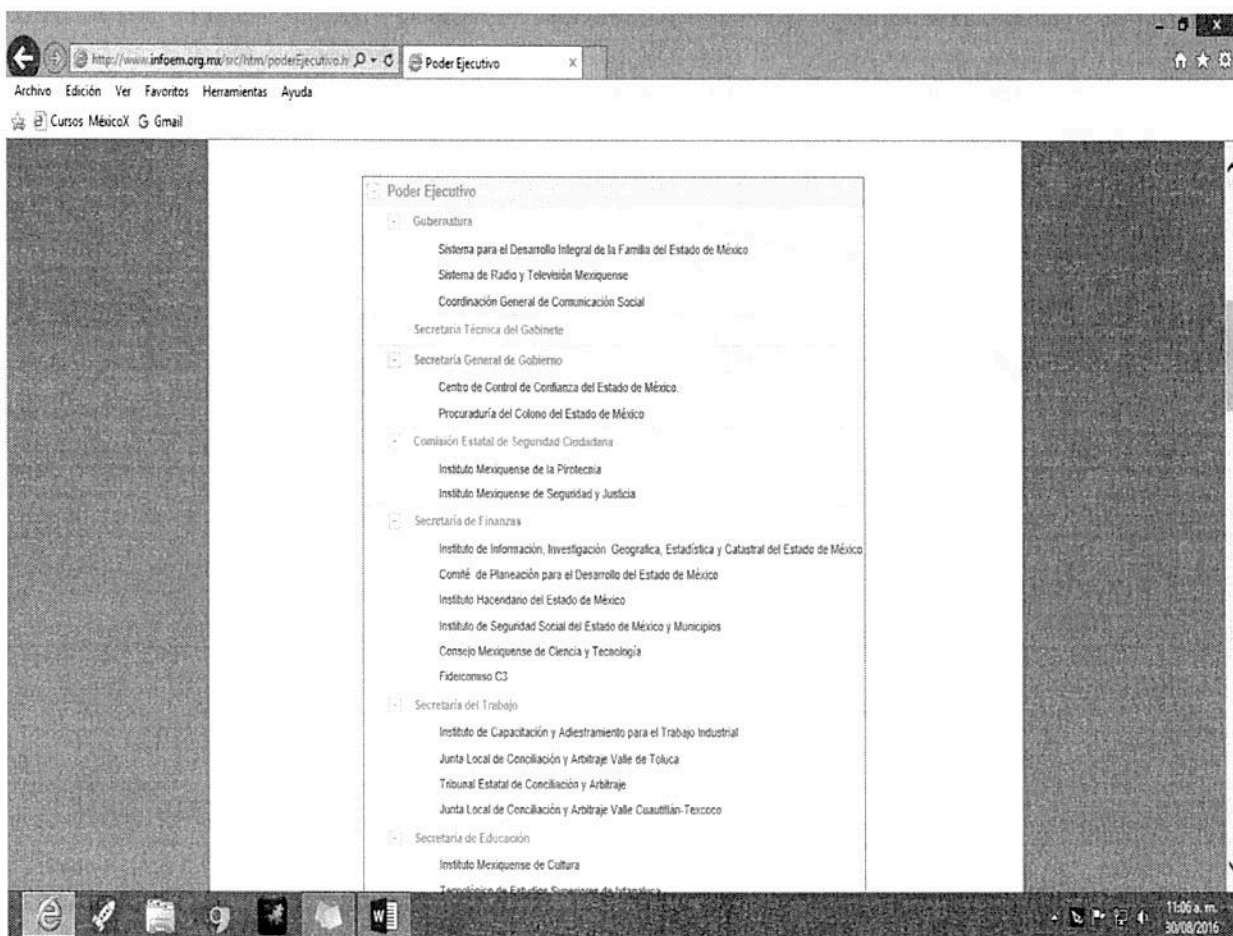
http://www.infoem.org.mx/src/htm/poderEjecutivo.h
Poder Ejecutivo
Archivo Edición Ver Favoritos Herramientas Ayuda
Cursos MéxicoX Gmail

Poder Ejecutivo
Gubernatura
Sistema para el Desarrollo Integral de la Familia del Estado de México
Sistema de Radio y Televisión Mexiquense
Coordinación General de Comunicación Social
Secretaría Técnica del Gabinete
Secretaría General de Gobierno
Centro de Control de Confianza del Estado de México.
Procuraduría del Colono del Estado de México
Comisión Estatal de Seguridad Ciudadana
Instituto Mexiquense de la Pirotecnia
Instituto Mexiquense de Seguridad y Justicia
Secretaría de Finanzas
Instituto de Información, Investigación Geografica, Estadística y Catastral del Estado de México
Comité de Planeación para el Desarrollo del Estado de México
Instituto Hacendario del Estado de México
Instituto de Seguridad Social del Estado de México y Municipios
Consejo Mexiquense de Ciencia y Tecnología
Fideicomiso C3
Secretaría del Trabajo
Instituto de Capacitación y Adiestramiento para el Trabajo Industrial
Junta Local de Conciliación y Arbitraje Valle de Toluca
Tribunal Estatal de Conciliación y Arbitraje
Junta Local de Conciliación y Arbitraje Valle Cuautitlán-Texcoco
Secretaría de Educación
Instituto Mexiquense de Cultura
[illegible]

11:06 a. m.
30/08/2016